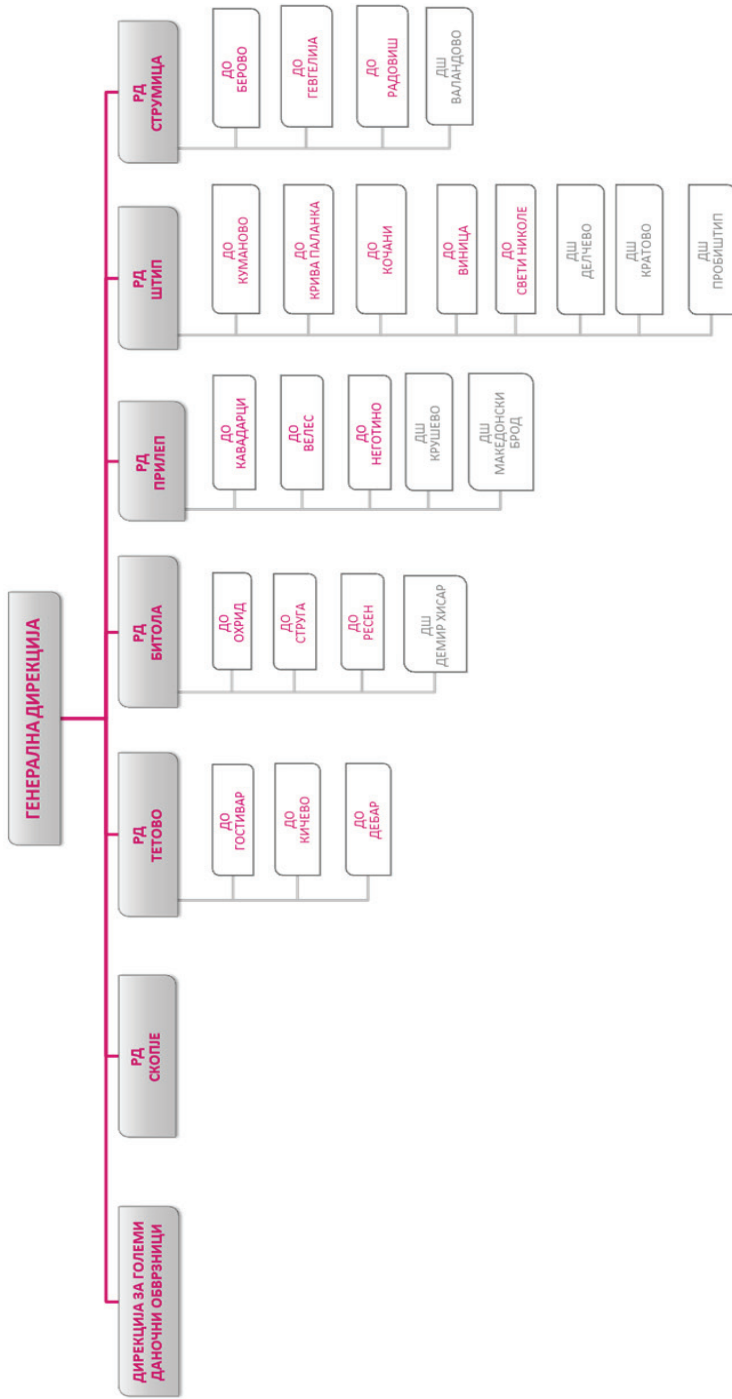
ГЕНЕРАЛНА ДИРЕКЦИЈА

ДИРЕКЦИЈА ЗА ГОЛЕМИ ДАНОЧНИ ОБВРЗНИЦИ

РД СКОПЈЕ

РД ТЕТОВО

ДО ГОСТИВАР

ДО КИЧЕВО

ДО ДЕБАР

РД БИТОЛА

ДО ОХРИД

ДО СТРУГА

ДО РЕСЕН

ДШ ДЕМИР ХИСАР

РД ПРИЛЕП

ДО КАВАДАРЦИ

ДО ВЕЛЕС

ДО НЕГОТИНО

ДШ КРУШЕВО

ДШ МАКЕДОНСКИ БРОД

РД ШТИП

ДО КУМАНОВО

ДО КРИВА ПАЛАНКА

ДО КОЧАНИ

ДО ВИНИЦА

ДО СВЕТИ НИКОЛЕ

ДШ ДЕЛЧЕВО

ДШ КРАТОВО

ДШ ПРОБИШТИП

РД СТРУМИЦА

ДО БЕРОВО

ДО ГЕВГЕЛИЈА

ДО РАДОВИШ

ДШ ВАЛАНДОВО